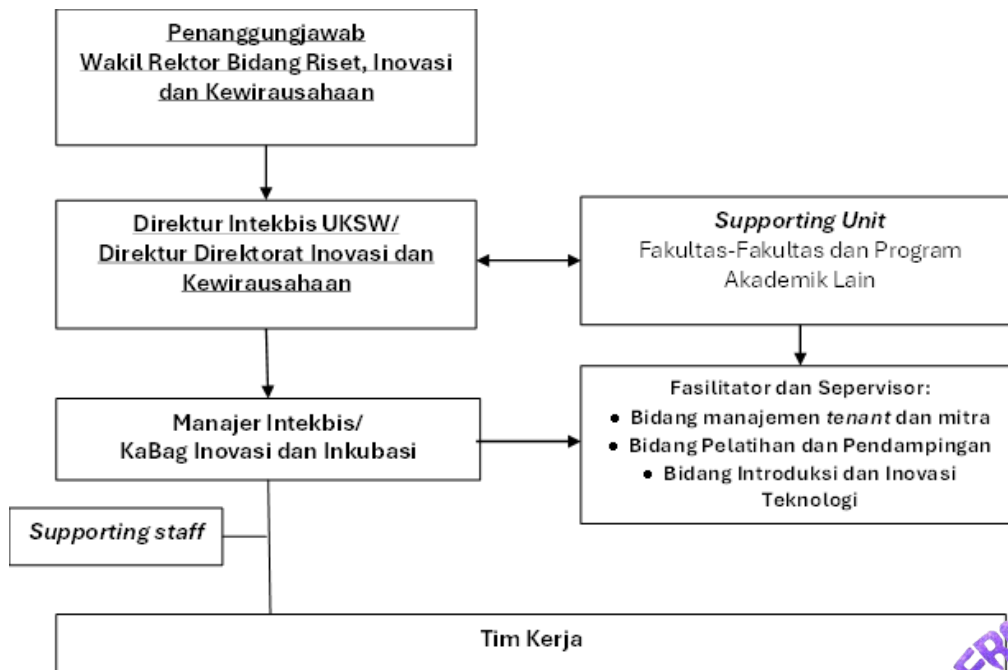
Penanggungjawab
Wakil Rektor Bidang Riset, Inovasi dan Kewirausahaan

Direktur Intekbis UKSW/
Direktur Direktorat Inovasi dan Kewirausahaan

*Supporting Unit*
Fakultas-Fakultas dan Program Akademik Lain

Manajer Intekbis/
KaBag Inovasi dan Inkubasi

Fasilitator dan Sepervisor:
- Bidang manajemen *tenant* dan mitra
- Bidang Pelatihan dan Pendampingan
- Bidang Introduksi dan Inovasi Teknologi

*Supporting staff*

Tim Kerja